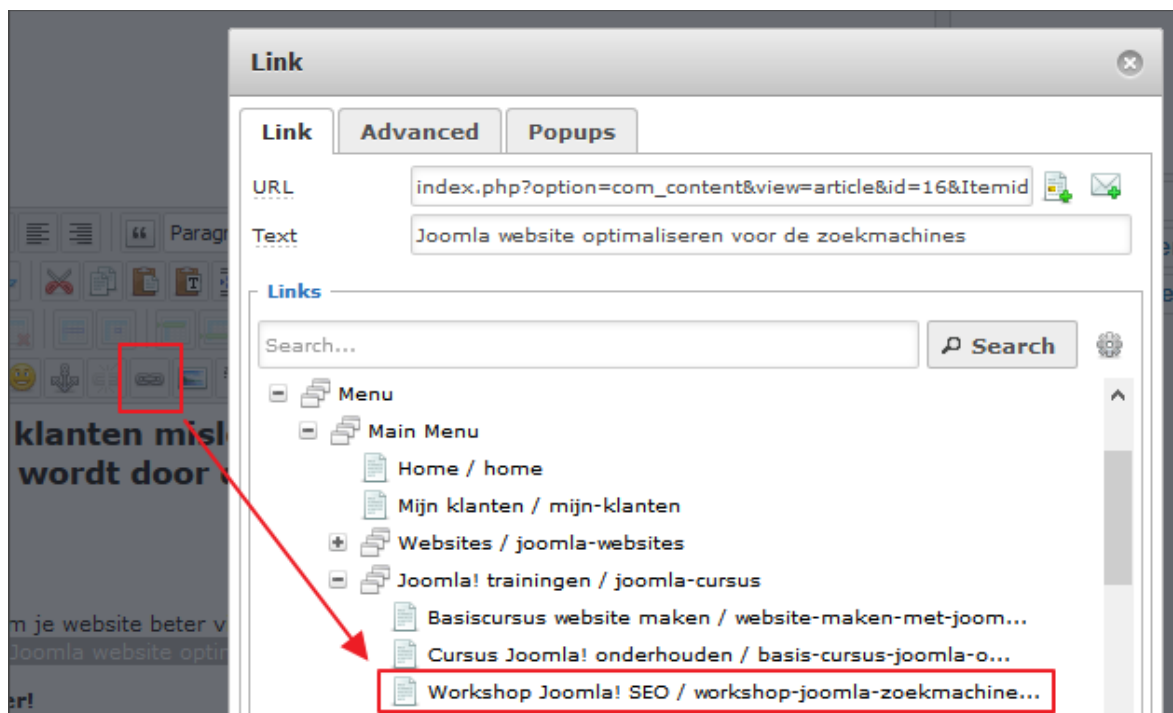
Parag

klanten misl
wordt door

n je website beter v
Joomla website optir

er!

Link

Link | Advanced | Popups

URL index.php?option=com_content&view=article&id=16&Itemid

Text Joomla website optimaliseren voor de zoekmachines

Links

Search...

Search

Menu
Main Menu
Home / home
Mijn klanten / mijn-klanten
Websites / joomla-websites
Joomla! trainingen / joomla-cursus
Basiscursus website maken / website-maken-met-joom...
Cursus Joomla! onderhouden / basis-cursus-joomla-o...
Workshop Joomla! SEO / workshop-joomla-zoekmachine...